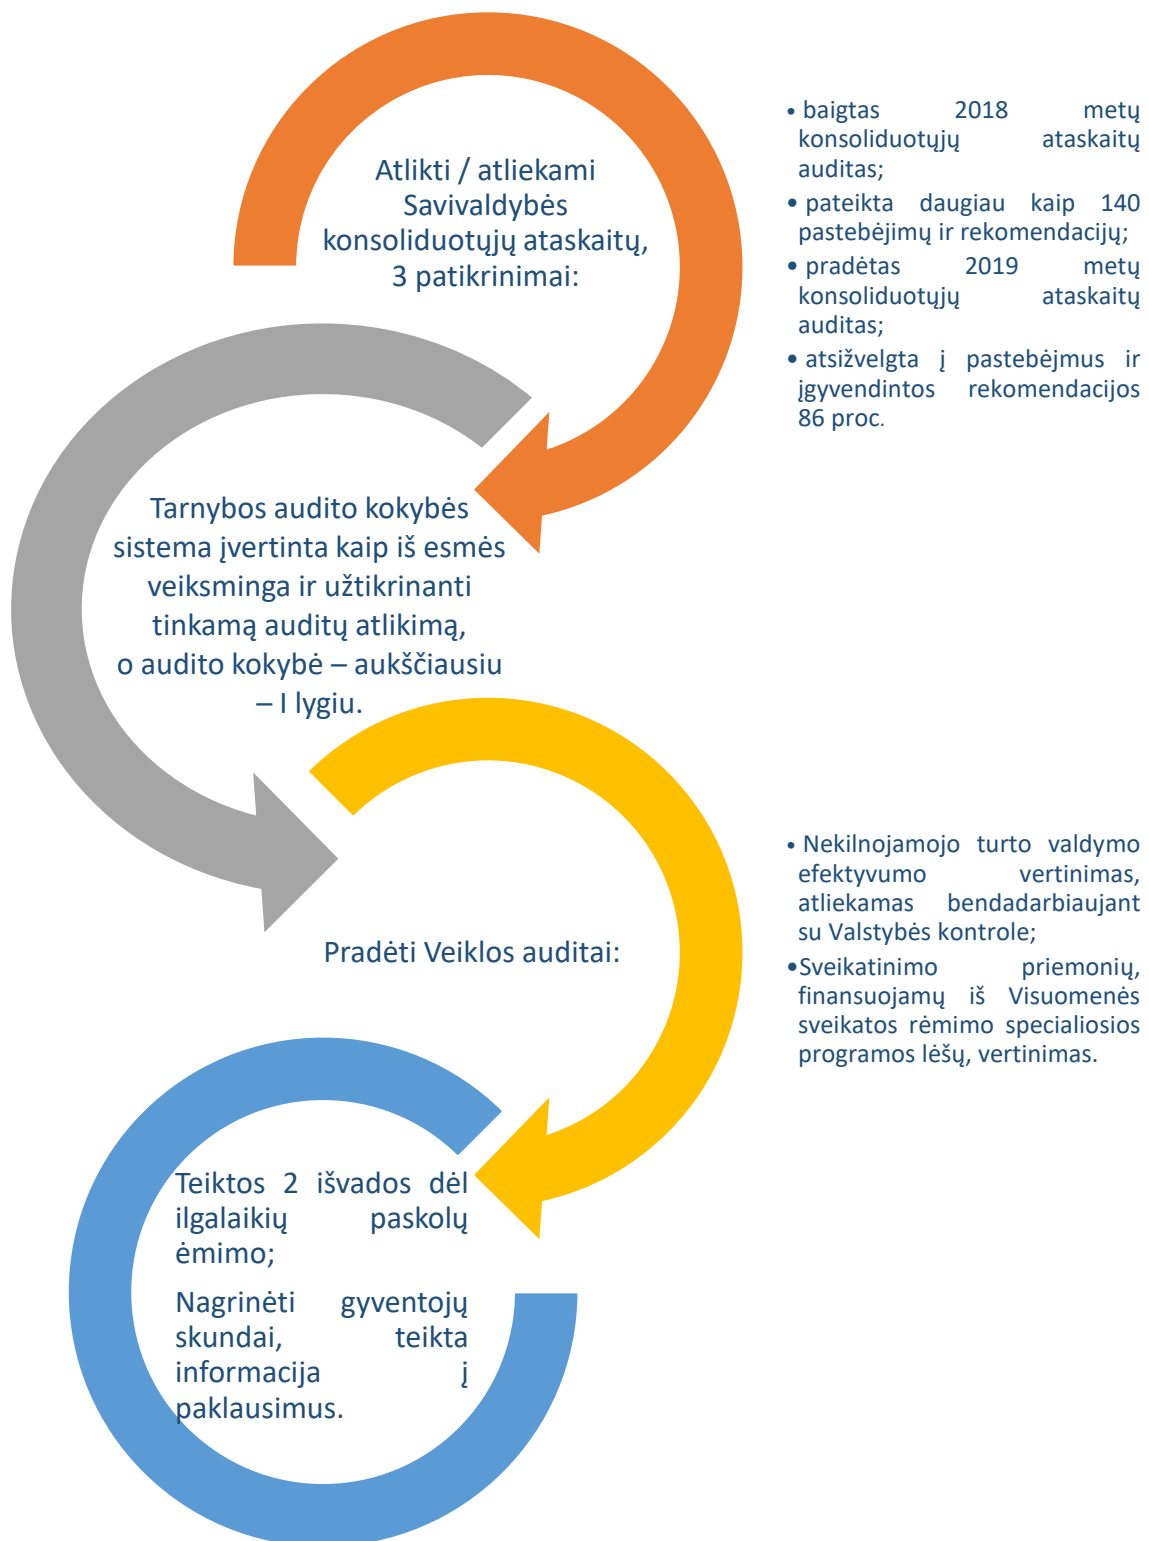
Atlikti / atliekami Savivaldybės konsoliduotųjų ataskaitų, 3 patikrinimai:

• baigtas 2018 metų konsoliduotųjų ataskaitų auditas;
• pateikta daugiau kaip 140 pastebėjimų ir rekomendacijų;
• pradėtas 2019 metų konsoliduotųjų ataskaitų auditas;
• atsižvelgta į pastebėjmus ir įgyvendintos rekomendacijos 86 proc.

Tarnybos audito kokybės sistema įvertinta kaip iš esmės veiksminga ir užtikrinanti tinkamą auditų atlikimą, o audito kokybė – aukščiausiu – I lygiu.

Pradėti Veiklos auditai:

• Nekilnojamojo turto valdymo efektyvumo vertinimas, atliekamas bendadarbiaujant su Valstybės kontrole;
•Sveikatinimo priemonių, finansuojamų iš Visuomenės sveikatos rėmimo specialiosios programos lėšų, vertinimas.

Teiktos 2 išvados dėl ilgalaikių paskolų ėmimo;

Nagrinėti gyventojų skundai, teikta informacija į paklausimus.